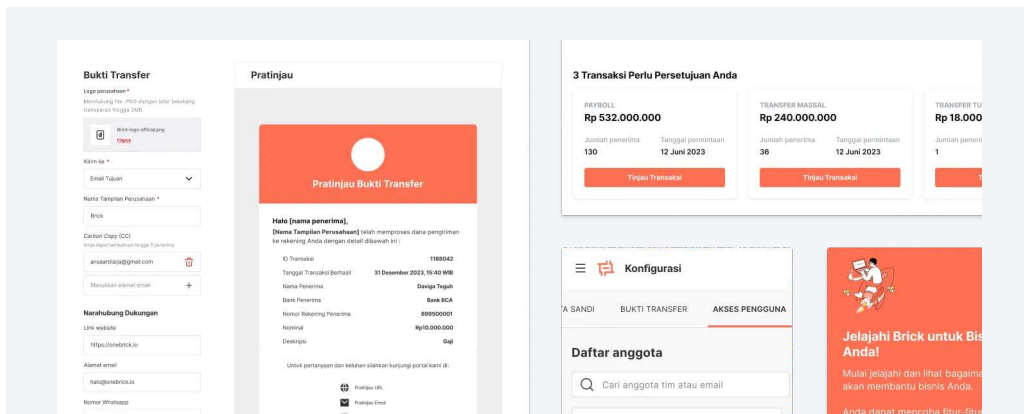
Bukti Transfer

Logo perusahaan *
Memisukug file .PNG dengan latar belakang transparan hingga 2MB

Brick-logo-official.png
Hapus

Kirim ke *
Email Tujuan

Nama Tampilan Perusahaan *
Brick

Carbon Copy (CC)
Anda dapat tambahkan hingga 5 penerima
ansaardiarja@gmail.com
Masukkan alamat email

Narahubung Dukungan
Link website
https://onebrick.io
Alamat email
halo@onebrick.io
Nomor Whatsapp

Pratinjau

Pratinjau Bukti Transfer

Halo [nama penerima],
[Nama Tampilan Perusahaan] telah memproses dana pengiriman ke rekening Anda dengan detail dibawah ini :

| ID Transaksi | 1188042 |
|---|---|
| Tanggal Transaksi Berhasil | 31 Desember 2023, 15:40 WIB |
| Nama Penerima | Daviga Teguh |
| Bank Penerima | Bank BCA |
| Nomor Rekening Penerima | 699500001 |
| Nominal | Rp10.000.000 |
| Deskripsi | Gaji |

Untuk pertanyaan dan keluhan silahkan kunjungi portal kami di:
Pratinjau URL
Pratinjau Email

3 Transaksi Perlu Persetujuan Anda

PAYROLL
Rp 532.000.000
Jumlah penerima 130
Tanggal permintaan 12 Juni 2023
Tinjau Transaksi

TRANSFER MASSAL
Rp 240.000.000
Jumlah penerima 36
Tanggal permintaan 12 Juni 2023
Tinjau Transaksi

TRANSFER TU
Rp 18.000
Jumlah penerima
1

Konfigurasi
A SANDI BUKTI TRANSFER AKSES PENGGUNA
Daftar anggota
Cari anggota tim atau email

Jelajahi Brick untuk Bis Anda!
Mulai jelajahi dan lihat bagaima akan membantu bisnis Anda.
Anda dapat mencoba fitur-fitu